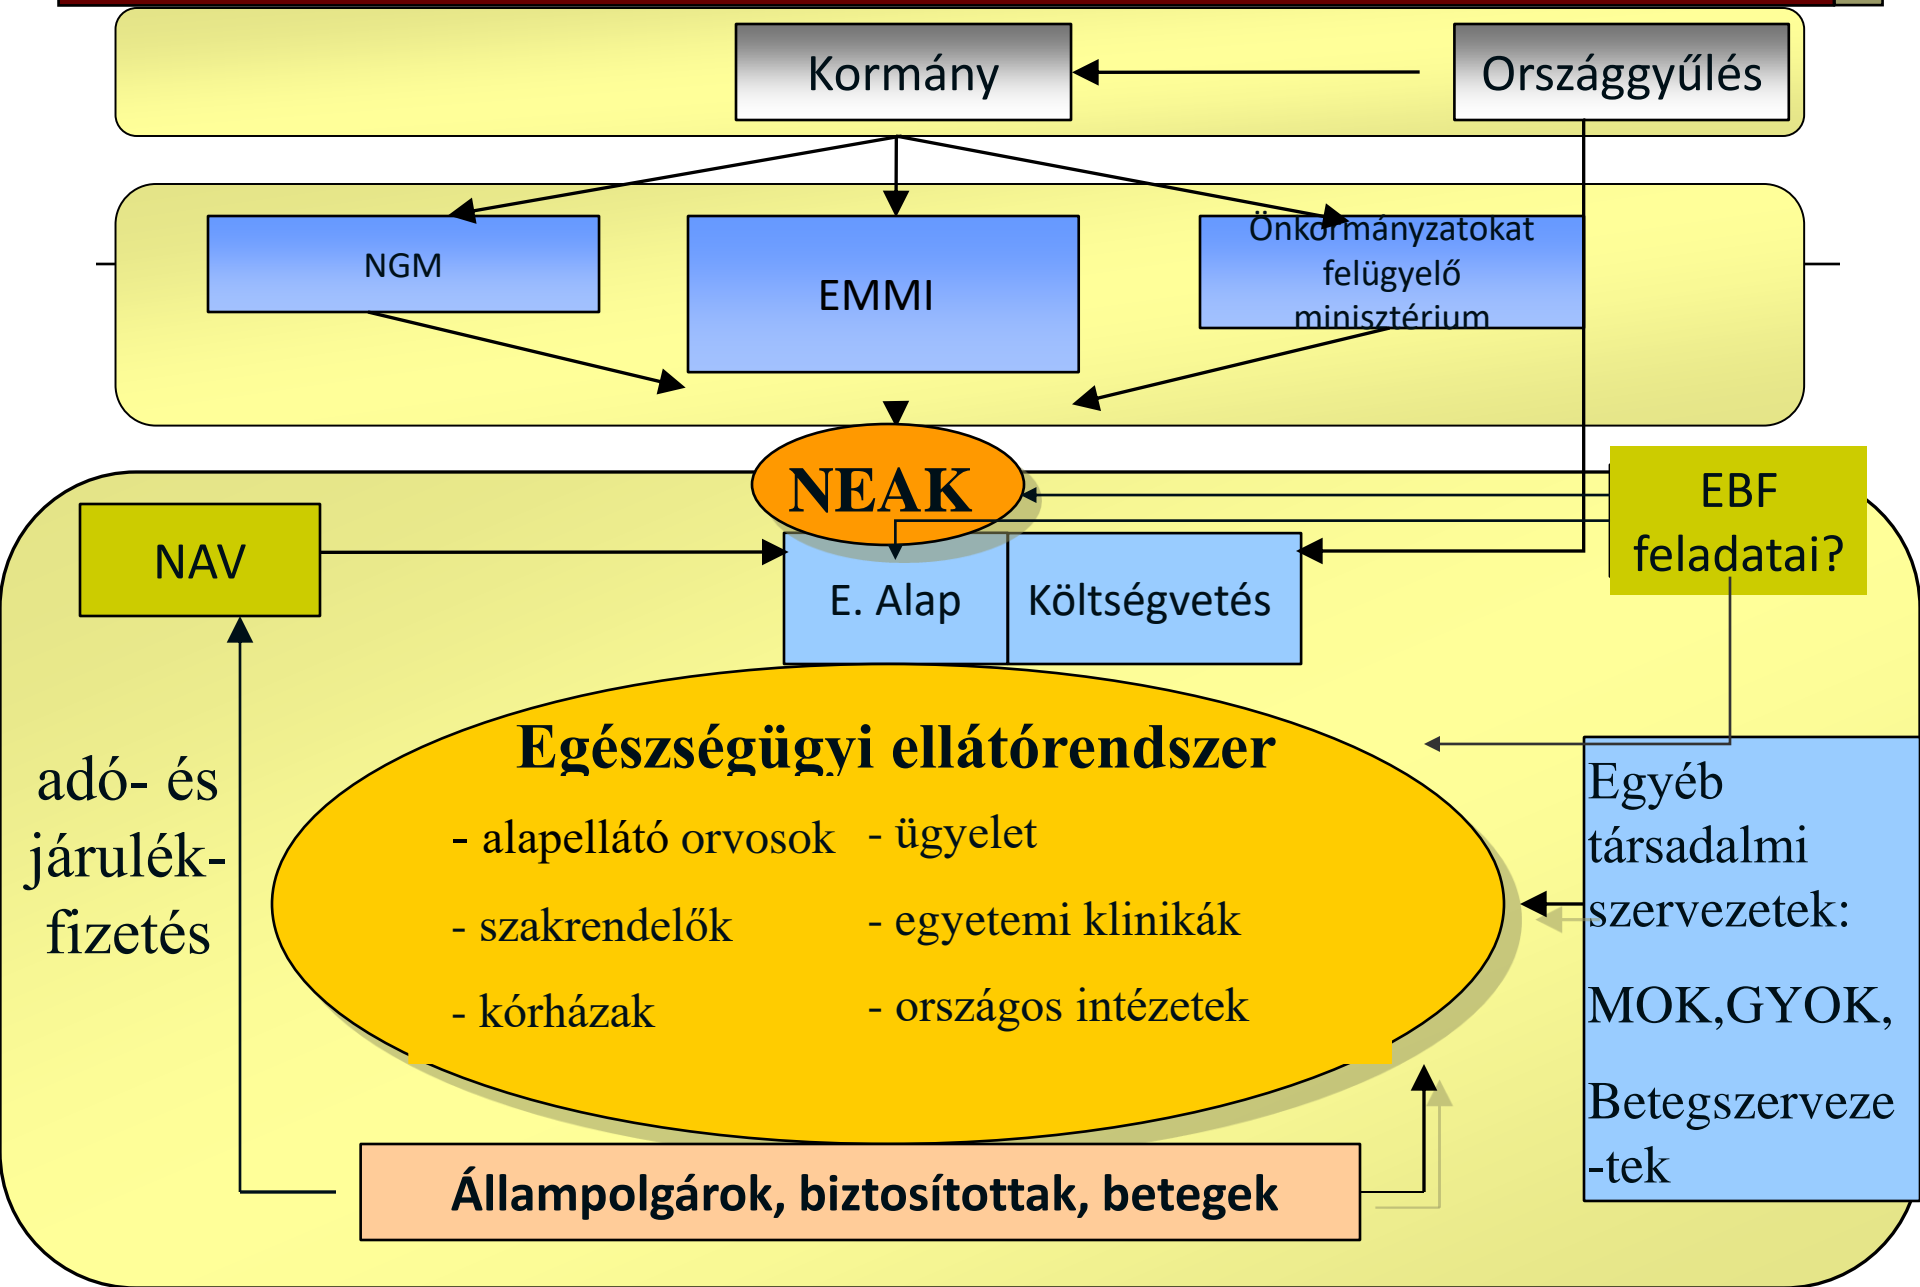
Kormány

Országgyűlés

NGM

EMMI

Önkormányzatokat felügyelő minisztérium

NEAK

EBF feladatai?

NAV

E. Alap

Költségvetés

Egészségügyi ellátórendszer

- alapellátó orvosok

- ügyelet

- szakrendelők

- egyetemi klinikák

- kórházak

- országos intézetek

adó- és járulékfizetés

Egyéb társadalmi szervezetek:

MOK,GYOK,

Betegszerveze-tek

Állampolgárok, biztosítottak, betegek